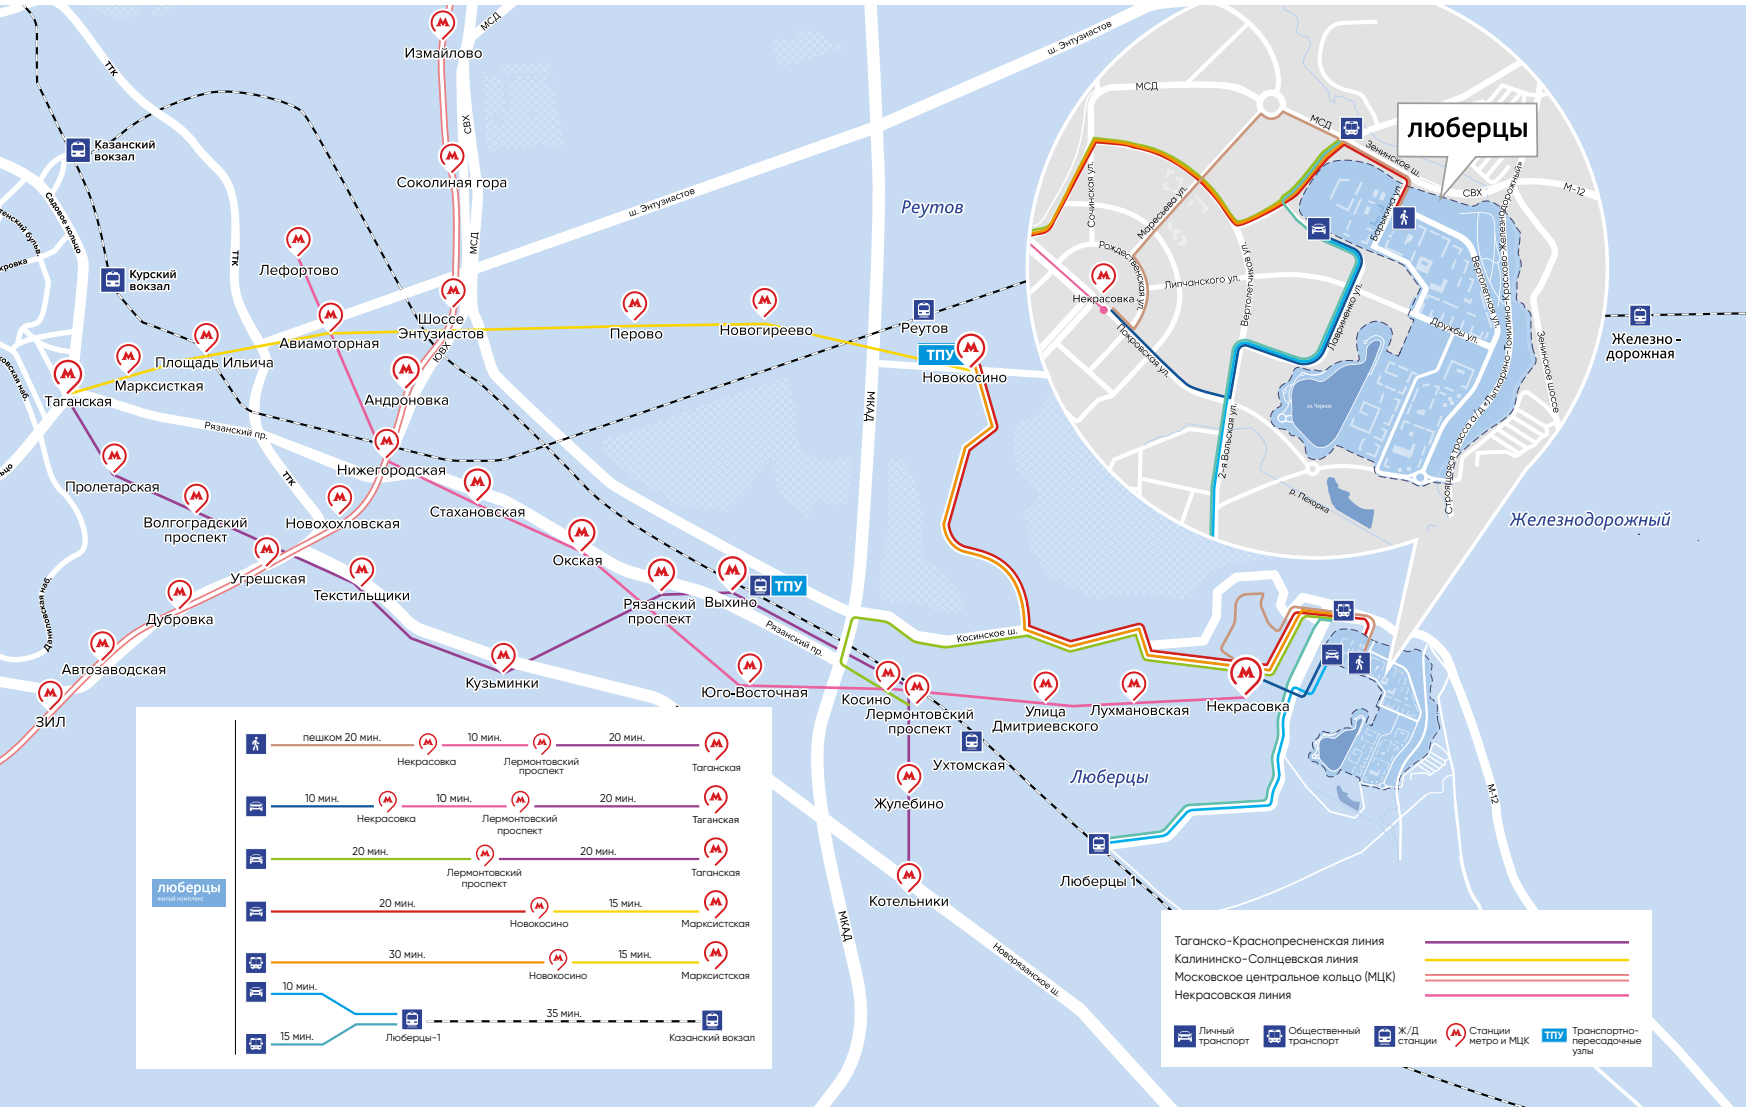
МСД
Измайлово
СВХ
Соколиная гора
МСД
ш. Энтузиастов
ТТК
Казанский вокзал
Садовое кольцо
Курский вокзал
ТТК
Лефортово
Шоссе Энтузиастов
ЮВХ
Авиамоторная
Площадь Ильича
Марксистская
Таганская
Андроновка
Перово
Новогиреево
Реутов
ТПУ
Новокосино
Реутов
Рязанский пр.
Нижегородская
ТТК
Пролетарская
Волгоградский проспект
Новохохловская
Стахановская
Окская
Угрешская
Текстильщики
Дубровка
Рязанский проспект
Выхино
ТПУ
Рязанский пр.
Автозаводская
Кузьминки
Юго-Восточная
ЗИЛ
МКАД
Косинское ш.
Косино
Лермонтовский проспект
Улица Дмитриевского
Лухмановская
Некрасовка
Ухтомская
Люберцы
Жулебино
Котельники
Люберцы 1
МКАД
Новорязанское ш.
М-12
Железнодорожный
Железно-дорожная
ш. Энтузиастов
МСД
МСД
Зенинское ш.
люберцы
СВХ
М-12
Сочинская ул.
Моресевой ул.
Рождественская ул.
Некрасовка
Покровская ул.
Липчанского ул.
Вертолетчиков ул.
2-я Вольская ул.
Барыкина ул.
Вертолетная ул.
Дружбы ул.
Камова ул.
Руденко ул.
Зенинское шоссе
Строящаяся трасса а/д «Лыткарино-Томилино-Красково-Железнодорожный»
р. Пехорка

люберцы

| | | |
|---|---|---|
| пешком 20 мин. — Некрасовка — 10 мин. — Лермонтовский проспект — 20 мин. — Таганская |
| 10 мин. — Некрасовка — 10 мин. — Лермонтовский проспект — 20 мин. — Таганская |
| 20 мин. — Лермонтовский проспект — 20 мин. — Таганская |
| 20 мин. — Новокосино — 15 мин. — Марксистская |
| 30 мин. — Новокосино — 15 мин. — Марксистская |
| 10 мин. / 15 мин. — Люберцы-1 — 35 мин. — Казанский вокзал |

Таганско-Краснопресненская линия
Калининско-Солнцевская линия
Московское центральное кольцо (МЦК)
Некрасовская линия
Личный транспорт
Общественный транспорт
Ж/Д станции
Станции метро и МЦК
ТПУ Транспортно-пересадочные узлы